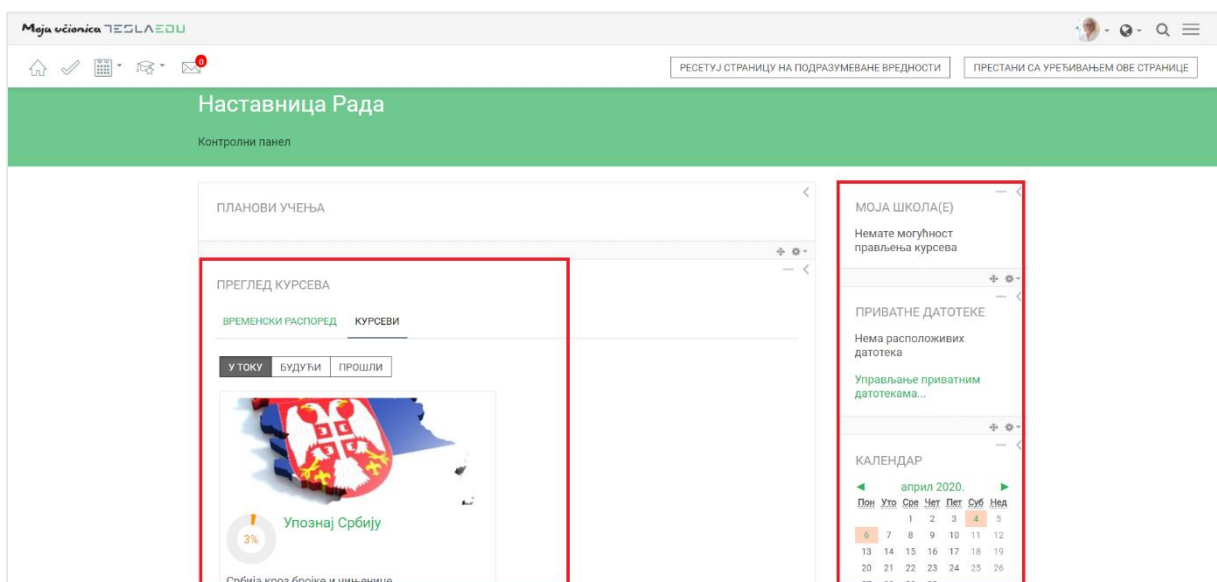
Moja učionica TESLAEDU

0

РЕСЕТУЈ СТРАНИЦУ НА ПОДРАЗУМЕВАНЕ ВРЕДНОСТИ

ПРЕСТАНИ СА УРЕЂИВАЊЕМ ОВЕ СТРАНИЦЕ

Наставница Рада

Контролни панел

ПЛАНОВИ УЧЕЊА

ПРЕГЛЕД КУРСЕВА

ВРЕМЕНСКИ РАСПОРЕД КУРСЕВИ

У ТОКУ БУДУЋИ ПРОШЛИ

3%

Упознај Србију

Србија кроз бројке и чињенице

МОЈА ШКОЛА(Е)

Немате могућност прављења курсева

ПРИВАТНЕ ДАТОТЕКЕ

Нема расположивих датотека

Управљање приватним датотекама...

КАЛЕНДАР

април 2020.

| Пон | Уто | Сре | Чет | Пет | Суб | Нед |
|---|---|---|---|---|---|---|
| | | 1 | 2 | 3 | 4 | 5 |
| 6 | 7 | 8 | 9 | 10 | 11 | 12 |
| 13 | 14 | 15 | 16 | 17 | 18 | 19 |
| 20 | 21 | 22 | 23 | 24 | 25 | 26 |